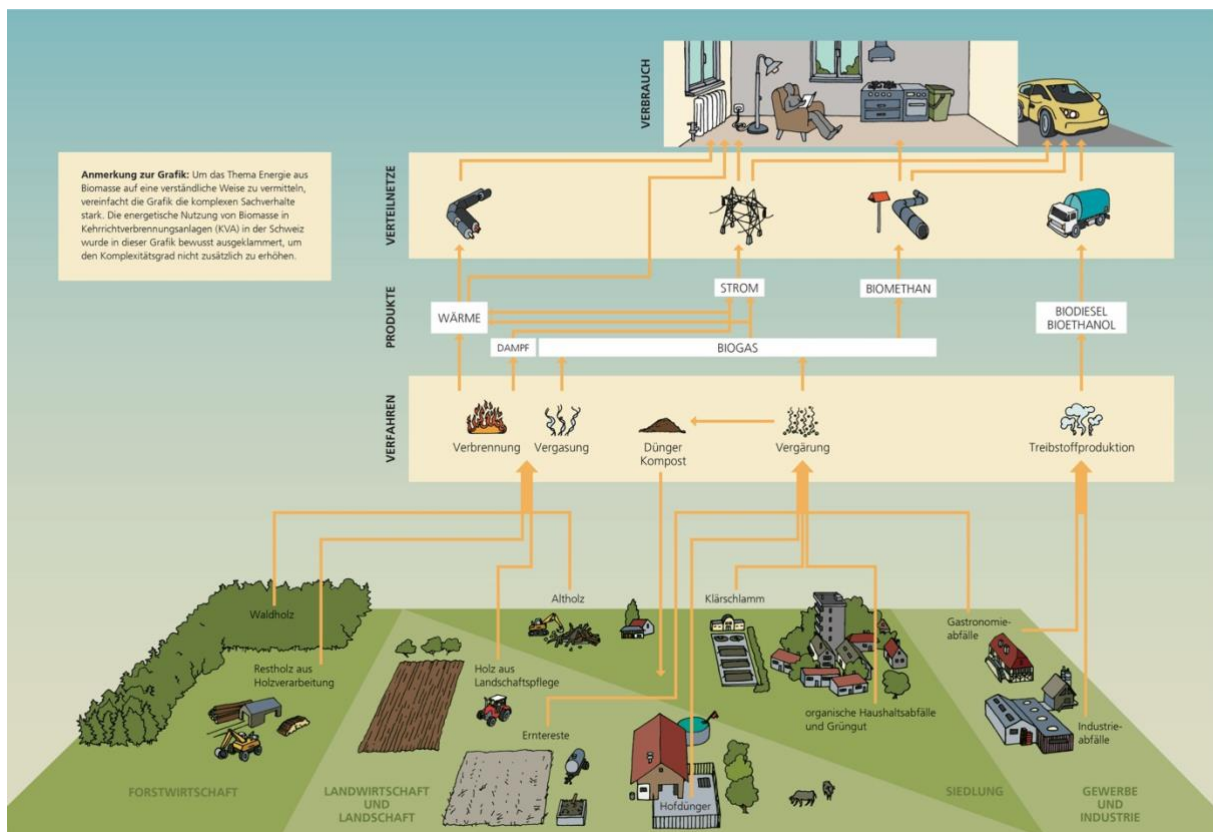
**Anmerkung zur Grafik:** Um das Thema Energie aus Biomasse auf eine verständliche Weise zu vermitteln, vereinfacht die Grafik die komplexen Sachverhalte stark. Die energetische Nutzung von Biomasse in Kehrrichtverbrennungsanlagen (KVA) in der Schweiz wurde in dieser Grafik bewusst ausgeklammert, um den Komplexitätsgrad nicht zusätzlich zu erhöhen.

VERBRAUCH

VERTEILNETZE

PRODUKTE

WÄRME
STROM
BIOMETHAN
BIODIESEL
BIOETHANOL
DAMPF
BIOGAS

VERFAHREN

Verbrennung
Vergasung
Dünger
Kompost
Vergärung
Treibstoffproduktion

Waldholz
Restholz aus Holzverarbeitung
Altholz
Holz aus Landschaftspflege
Klärschlamm
Gastronomie-abfälle
Ernterestе
organische Haushaltsabfälle und Grüngut
Industrie-abfälle
Hofdünger

FORSTWIRTSCHAFT
LANDWIRTSCHAFT UND LANDSCHAFT
SIEDLUNG
GEWERBE UND INDUSTRIE